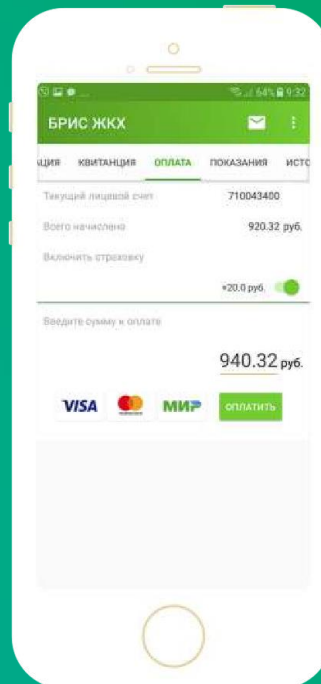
64% 9:32

БРИС ЖКХ

АЦИЯ КВИТАНЦИЯ ОПЛАТА ПОКАЗАНИЯ ИСТО

Текущий лицевой счет 710043400

Всего начислено 920.32 руб.

Включить страховку

+20.0 руб.

Введите сумму к оплате

940.32 руб.

VISA МИР ОПЛАТИТЬ